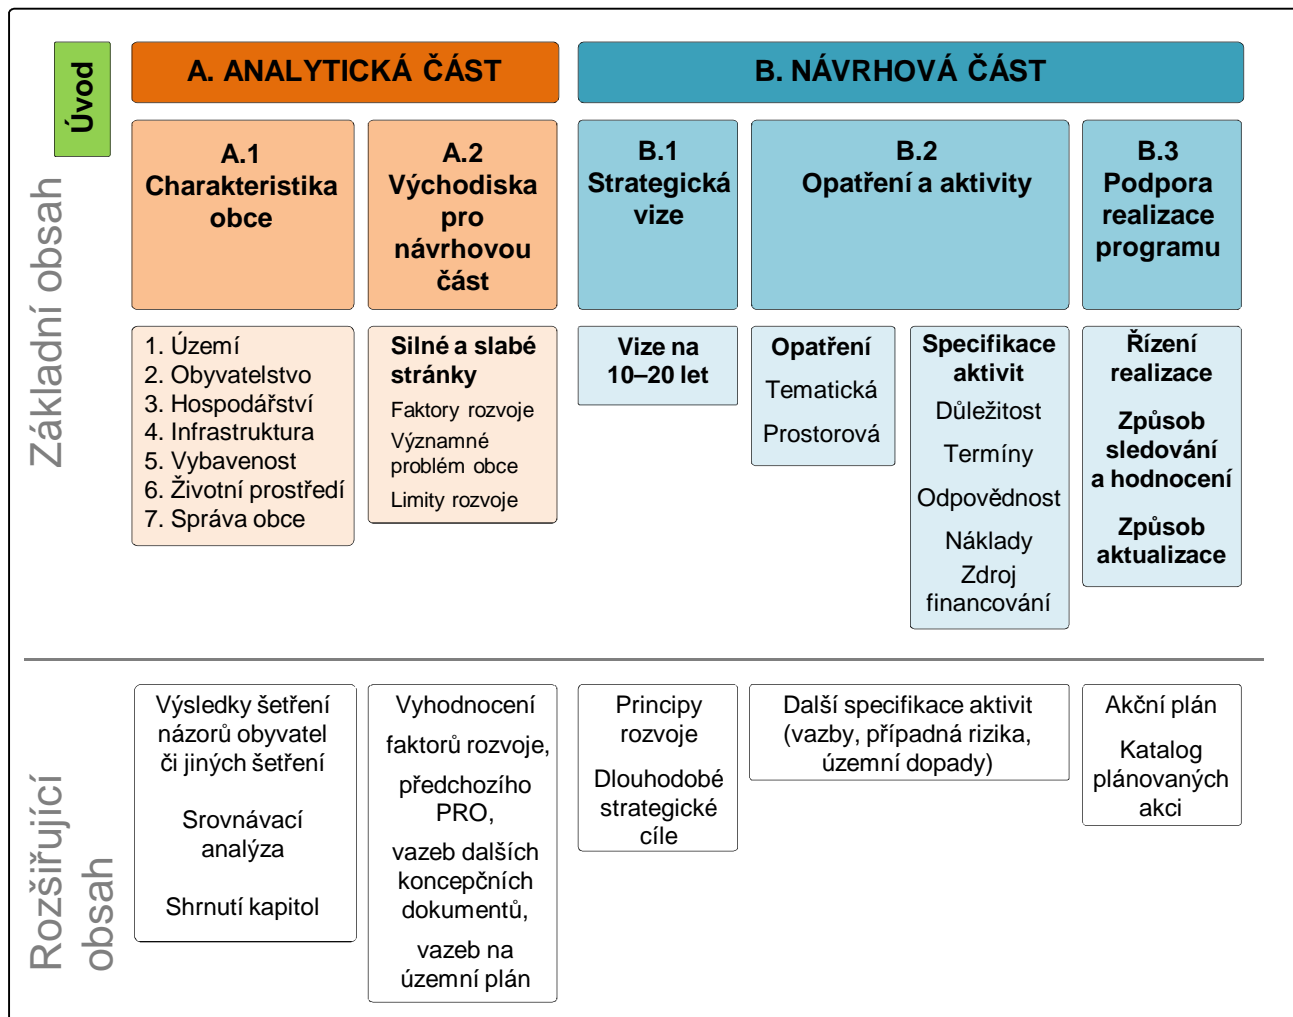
Úvod

A. ANALYTICKÁ ČÁST

B. NÁVRHOVÁ ČÁST

Základní obsah

A.1 Charakteristika obce

A.2 Východiska pro návrhovou část

B.1 Strategická vize

B.2 Opatření a aktivity

B.3 Podpora realizace programu

1. Území
2. Obyvatelstvo
3. Hospodářství
4. Infrastruktura
5. Vybavenost
6. Životní prostředí
7. Správa obce

Silné a slabé stránky
Faktory rozvoje
Významné problém obce
Limity rozvoje

Vize na 10–20 let

Opatření
Tematická
Prostorová

Specifikace aktivit
Důležitost
Termíny
Odpovědnost
Náklady
Zdroj financování

Řízení realizace
Způsob sledování a hodnocení
Způsob aktualizace

Rozšiřující obsah

Výsledky šetření názorů obyvatel či jiných šetření

Srovnávací analýza

Shrnutí kapitol

Vyhodnocení faktorů rozvoje, předchozího PRO, vazeb dalších koncepčních dokumentů, vazeb na územní plán

Principy rozvoje

Dlouhodobé strategické cíle

Další specifikace aktivit (vazby, případná rizika, územní dopady)

Akční plán

Katalog plánovaných akcí